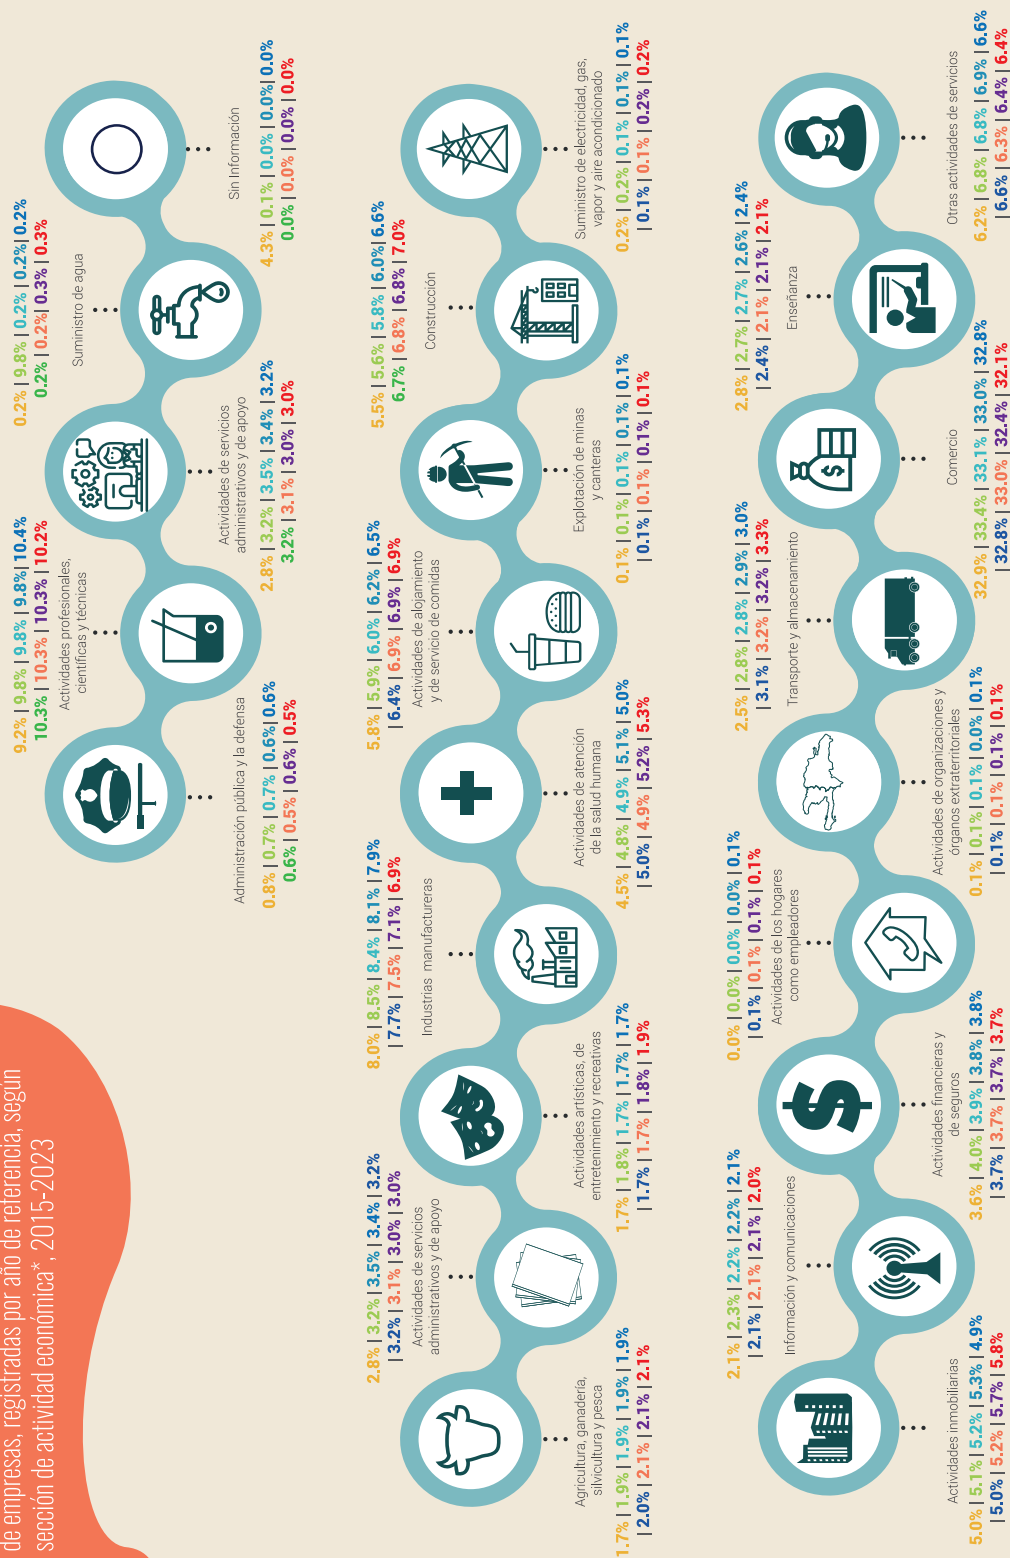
de empresas, registradas por año de referencia, según sección de actividad económica*, 2015-2023

Agricultura, ganadería, silvicultura y pesca
1.7% | 1.9% | 1.9% | 1.9% | 1.9%
| 2.0% | 2.1% | 2.1% | 2.1%

Actividades de servicios administrativos y de apoyo
2.8% | 3.2% | 3.5% | 3.4% | 3.2%
| 3.2% | 3.1% | 3.0% | 3.0%

Actividades artísticas, de entretenimiento y recreativas
1.7% | 1.8% | 1.7% | 1.7% | 1.7%
| 1.7% | 1.7% | 1.8% | 1.9%

Industrias manufactureras
8.0% | 8.5% | 8.4% | 8.1% | 7.9%
| 7.7% | 7.5% | 7.1% | 6.9%

Actividades de atención de la salud humana
4.5% | 4.8% | 4.9% | 5.1% | 5.0%
| 5.0% | 4.9% | 5.2% | 5.3%

Actividades de alojamiento y de servicio de comidas
5.8% | 5.9% | 6.0% | 6.2% | 6.5%
| 6.4% | 6.9% | 6.9% | 6.9%

Explotación de minas y canteras
0.1% | 0.1% | 0.1% | 0.1% | 0.1%
| 0.1% | 0.1% | 0.1% | 0.1%

Construcción
5.5% | 5.6% | 5.8% | 6.0% | 6.6%
6.7% | 6.8% | 6.8% | 7.0%

Suministro de electricidad, gas, vapor y aire acondicionado
0.2% | 0.2% | 0.1% | 0.1% | 0.1%
| 0.1% | 0.1% | 0.2% | 0.2%

Administración pública y la defensa
0.8% | 0.7% | 0.7% | 0.6% | 0.6%
0.6% | 0.5% | 0.6% | 0.5%

Actividades profesionales, científicas y técnicas
9.2% | 9.8% | 9.8% | 9.8% | 10.4%
10.3% | 10.3% | 10.3% | 10.2%

Actividades de servicios administrativos y de apoyo
2.8% | 3.2% | 3.5% | 3.4% | 3.2%
3.2% | 3.1% | 3.0% | 3.0%

Suministro de agua
0.2% | 9.8% | 0.2% | 0.2% | 0.2%
0.2% | 0.2% | 0.3% | 0.3%

Sin Información
4.3% | 0.1% | 0.0% | 0.0% | 0.0%
0.0% | 0.0% | 0.0% | 0.0%

Actividades inmobiliarias
5.0% | 5.1% | 5.2% | 5.3% | 4.9%
| 5.0% | 5.2% | 5.7% | 5.8%

Información y comunicaciones
2.1% | 2.3% | 2.2% | 2.2% | 2.1%
| 2.1% | 2.1% | 2.1% | 2.0%

Actividades financieras y de seguros
3.6% | 4.0% | 3.9% | 3.8% | 3.8%
| 3.7% | 3.7% | 3.7% | 3.7%

Actividades de los hogares como empleadores
0.0% | 0.0% | 0.0% | 0.0% | 0.1%
| 0.1% | 0.1% | 0.1% | 0.1%

Actividades de organizaciones y órganos extraterritoriales
0.1% | 0.1% | 0.1% | 0.0% | 0.1%
| 0.1% | 0.1% | 0.1% | 0.1%

Transporte y almacenamiento
2.5% | 2.8% | 2.8% | 2.9% | 3.0%
| 3.1% | 3.2% | 3.2% | 3.3%

Comercio
32.9% | 33.4% | 33.1% | 33.0% | 32.8%
| 32.8% | 33.0% | 32.4% | 32.1%

Enseñanza
2.8% | 2.7% | 2.7% | 2.6% | 2.4%
| 2.4% | 2.1% | 2.1% | 2.1%

Otras actividades de servicios
6.2% | 6.8% | 6.8% | 6.9% | 6.6%
| 6.6% | 6.3% | 6.4% | 6.4%